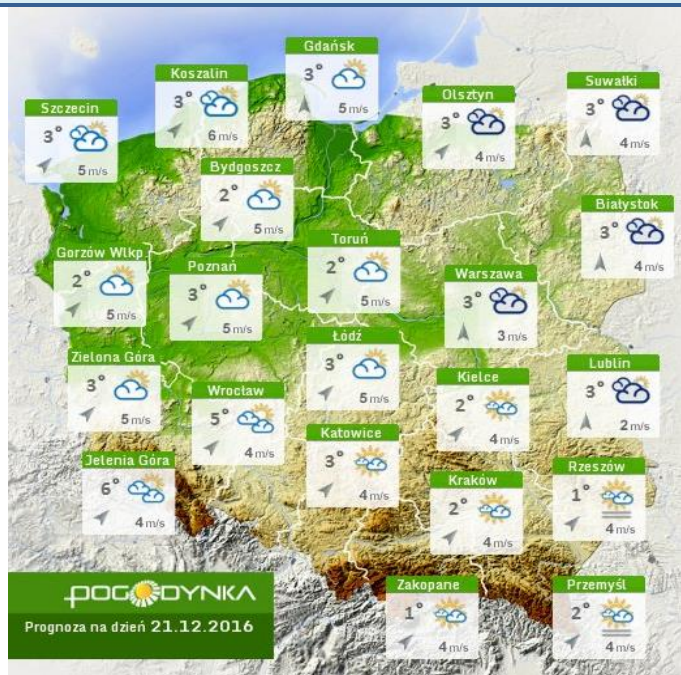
Gdańsk
3°
5 m/s

Koszalin
3°
6 m/s

Szczecin
3°
5 m/s

Olsztyn
3°
4 m/s

Suwałki
3°
4 m/s

Bydgoszcz
2°
5 m/s

Białystok
3°
4 m/s

Gorzów Wlkp
2°
5 m/s

Poznań
3°
5 m/s

Toruń
2°
5 m/s

Warszawa
3°
3 m/s

Łódź
3°
5 m/s

Zielona Góra
3°
5 m/s

Wrocław
5°
4 m/s

Kielce
2°
4 m/s

Lublin
3°
2 m/s

Katowice
3°
4 m/s

Jelenia Góra
6°
4 m/s

Kraków
2°
4 m/s

Rzeszów
1°
4 m/s

POGODYNKA
Prognoza na dzień 21.12.2016

Zakopane
1°
4 m/s

Przemyśl
2°
4 m/s